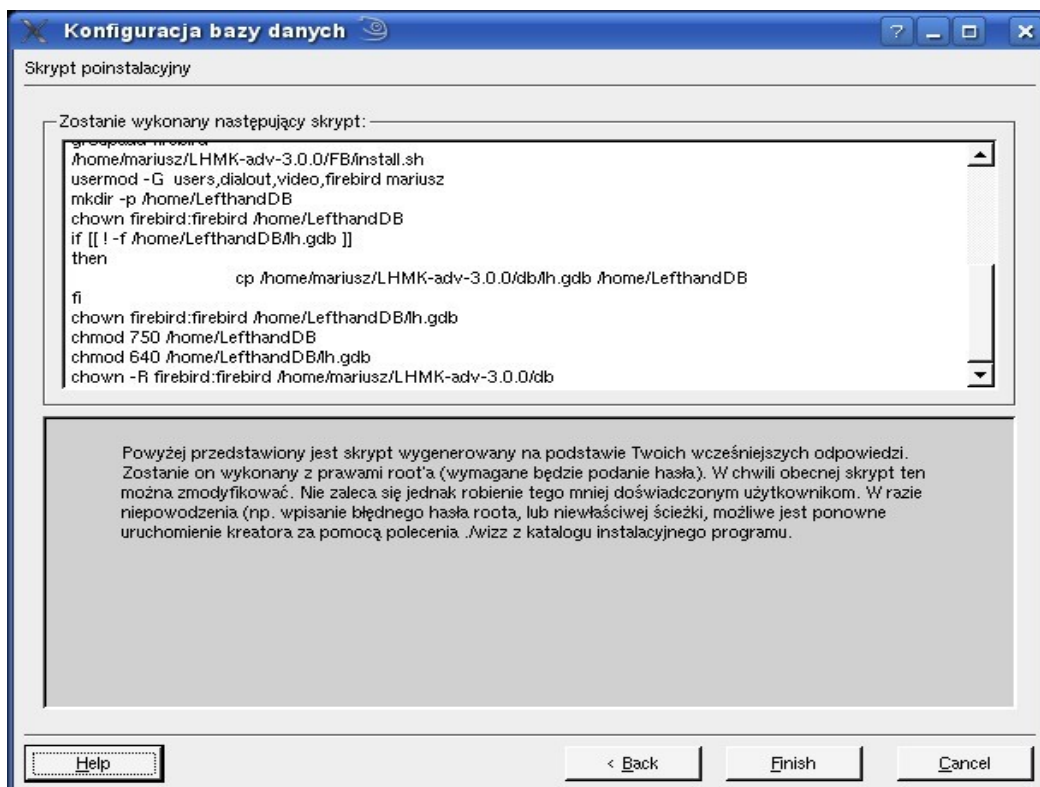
Konfiguracja bazy danych

?

Skrypt poinstalacyjny

Zostanie wykonany następujący skrypt:

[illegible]
/home/mariusz/LHMK-adv-3.0.0/FB/install.sh
usermod -G users,dialout,video,firebird mariusz
mkdir -p /home/LefthandDB
chown firebird:firebird /home/LefthandDB
if [[ ! -f /home/LefthandDB/lh.gdb ]]
then
cp /home/mariusz/LHMK-adv-3.0.0/db/lh.gdb /home/LefthandDB
fi
chown firebird:firebird /home/LefthandDB/lh.gdb
chmod 750 /home/LefthandDB
chmod 640 /home/LefthandDB/lh.gdb
chown -R firebird:firebird /home/mariusz/LHMK-adv-3.0.0/db

Powyżej przedstawiony jest skrypt wygenerowany na podstawie Twoich wcześniejszych odpowiedzi. Zostanie on wykonany z prawami root'a (wymagane będzie podanie hasła). W chwili obecnej skrypt ten można zmodyfikować. Nie zaleca się jednak robienie tego mniej doświadczonym użytkownikom. W razie niepowodzenia (np. wpisanie błędnego hasła roota, lub niewłaściwej ścieżki, możliwe jest ponowne uruchomienie kreatora za pomocą polecenia ./wizz z katalogu instalacyjnego programu.

Help

< Back

Finish

Cancel